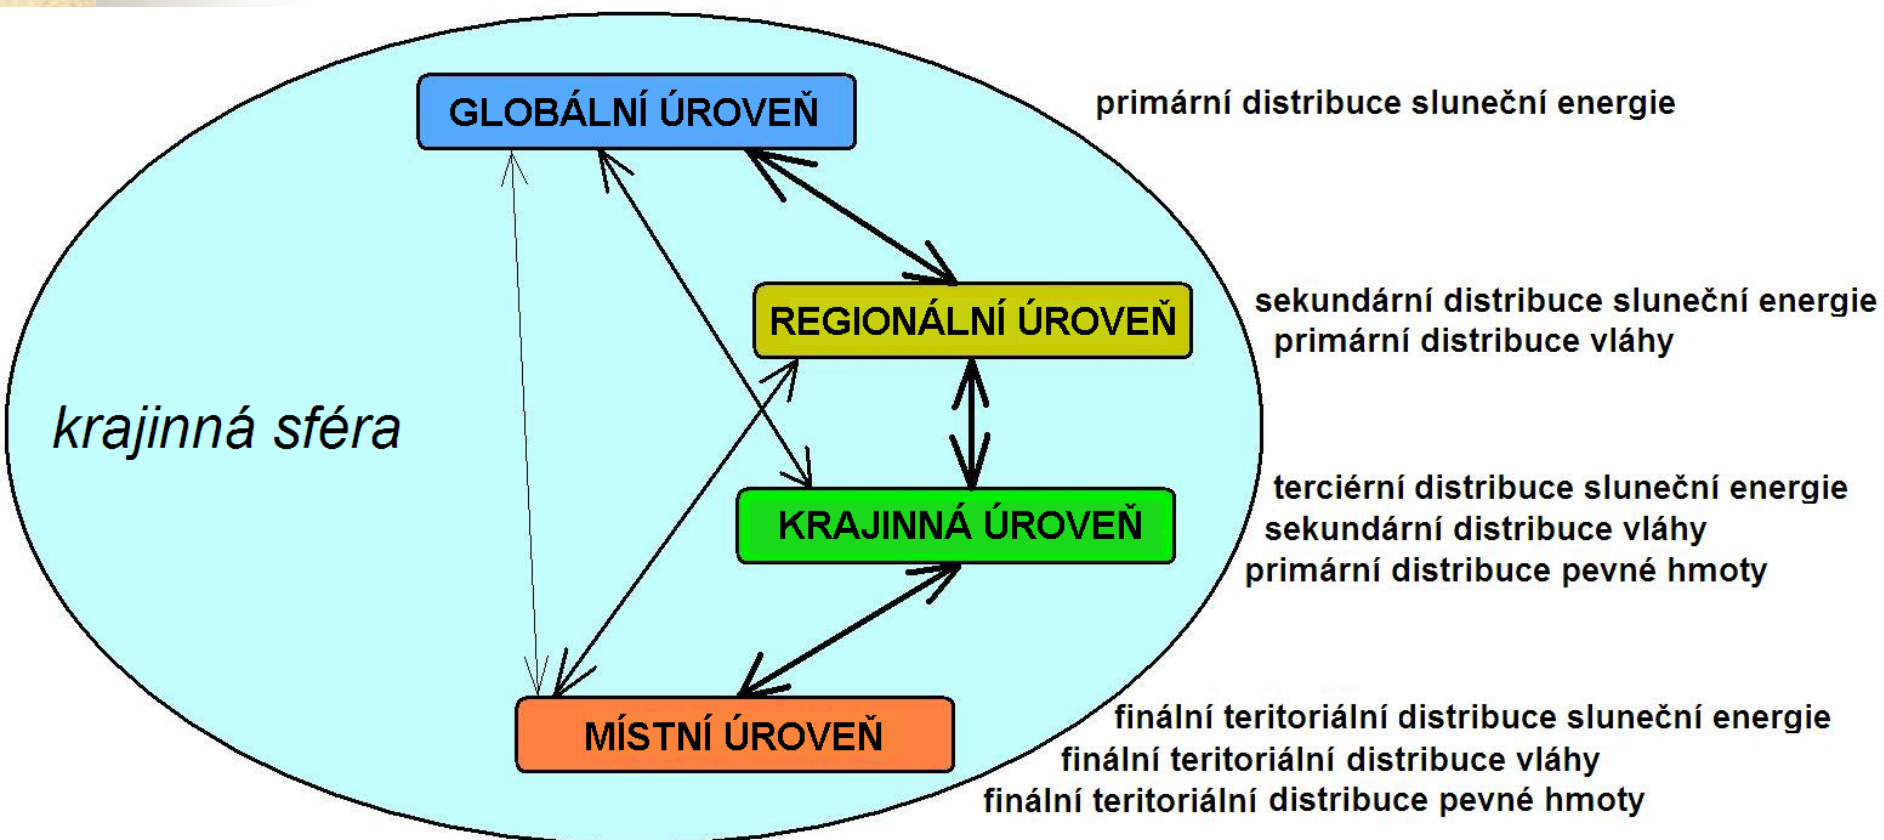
GLOBÁLNÍ ÚROVEŇ

primární distribuce sluneční energie

REGIONÁLNÍ ÚROVEŇ

sekundární distribuce sluneční energie
primární distribuce vláhy

krajinná sféra

KRAJINNÁ ÚROVEŇ

terciérní distribuce sluneční energie
sekundární distribuce vláhy
primární distribuce pevné hmoty

MÍSTNÍ ÚROVEŇ

finální teritoriální distribuce sluneční energie
finální teritoriální distribuce vláhy
finální teritoriální distribuce pevné hmoty